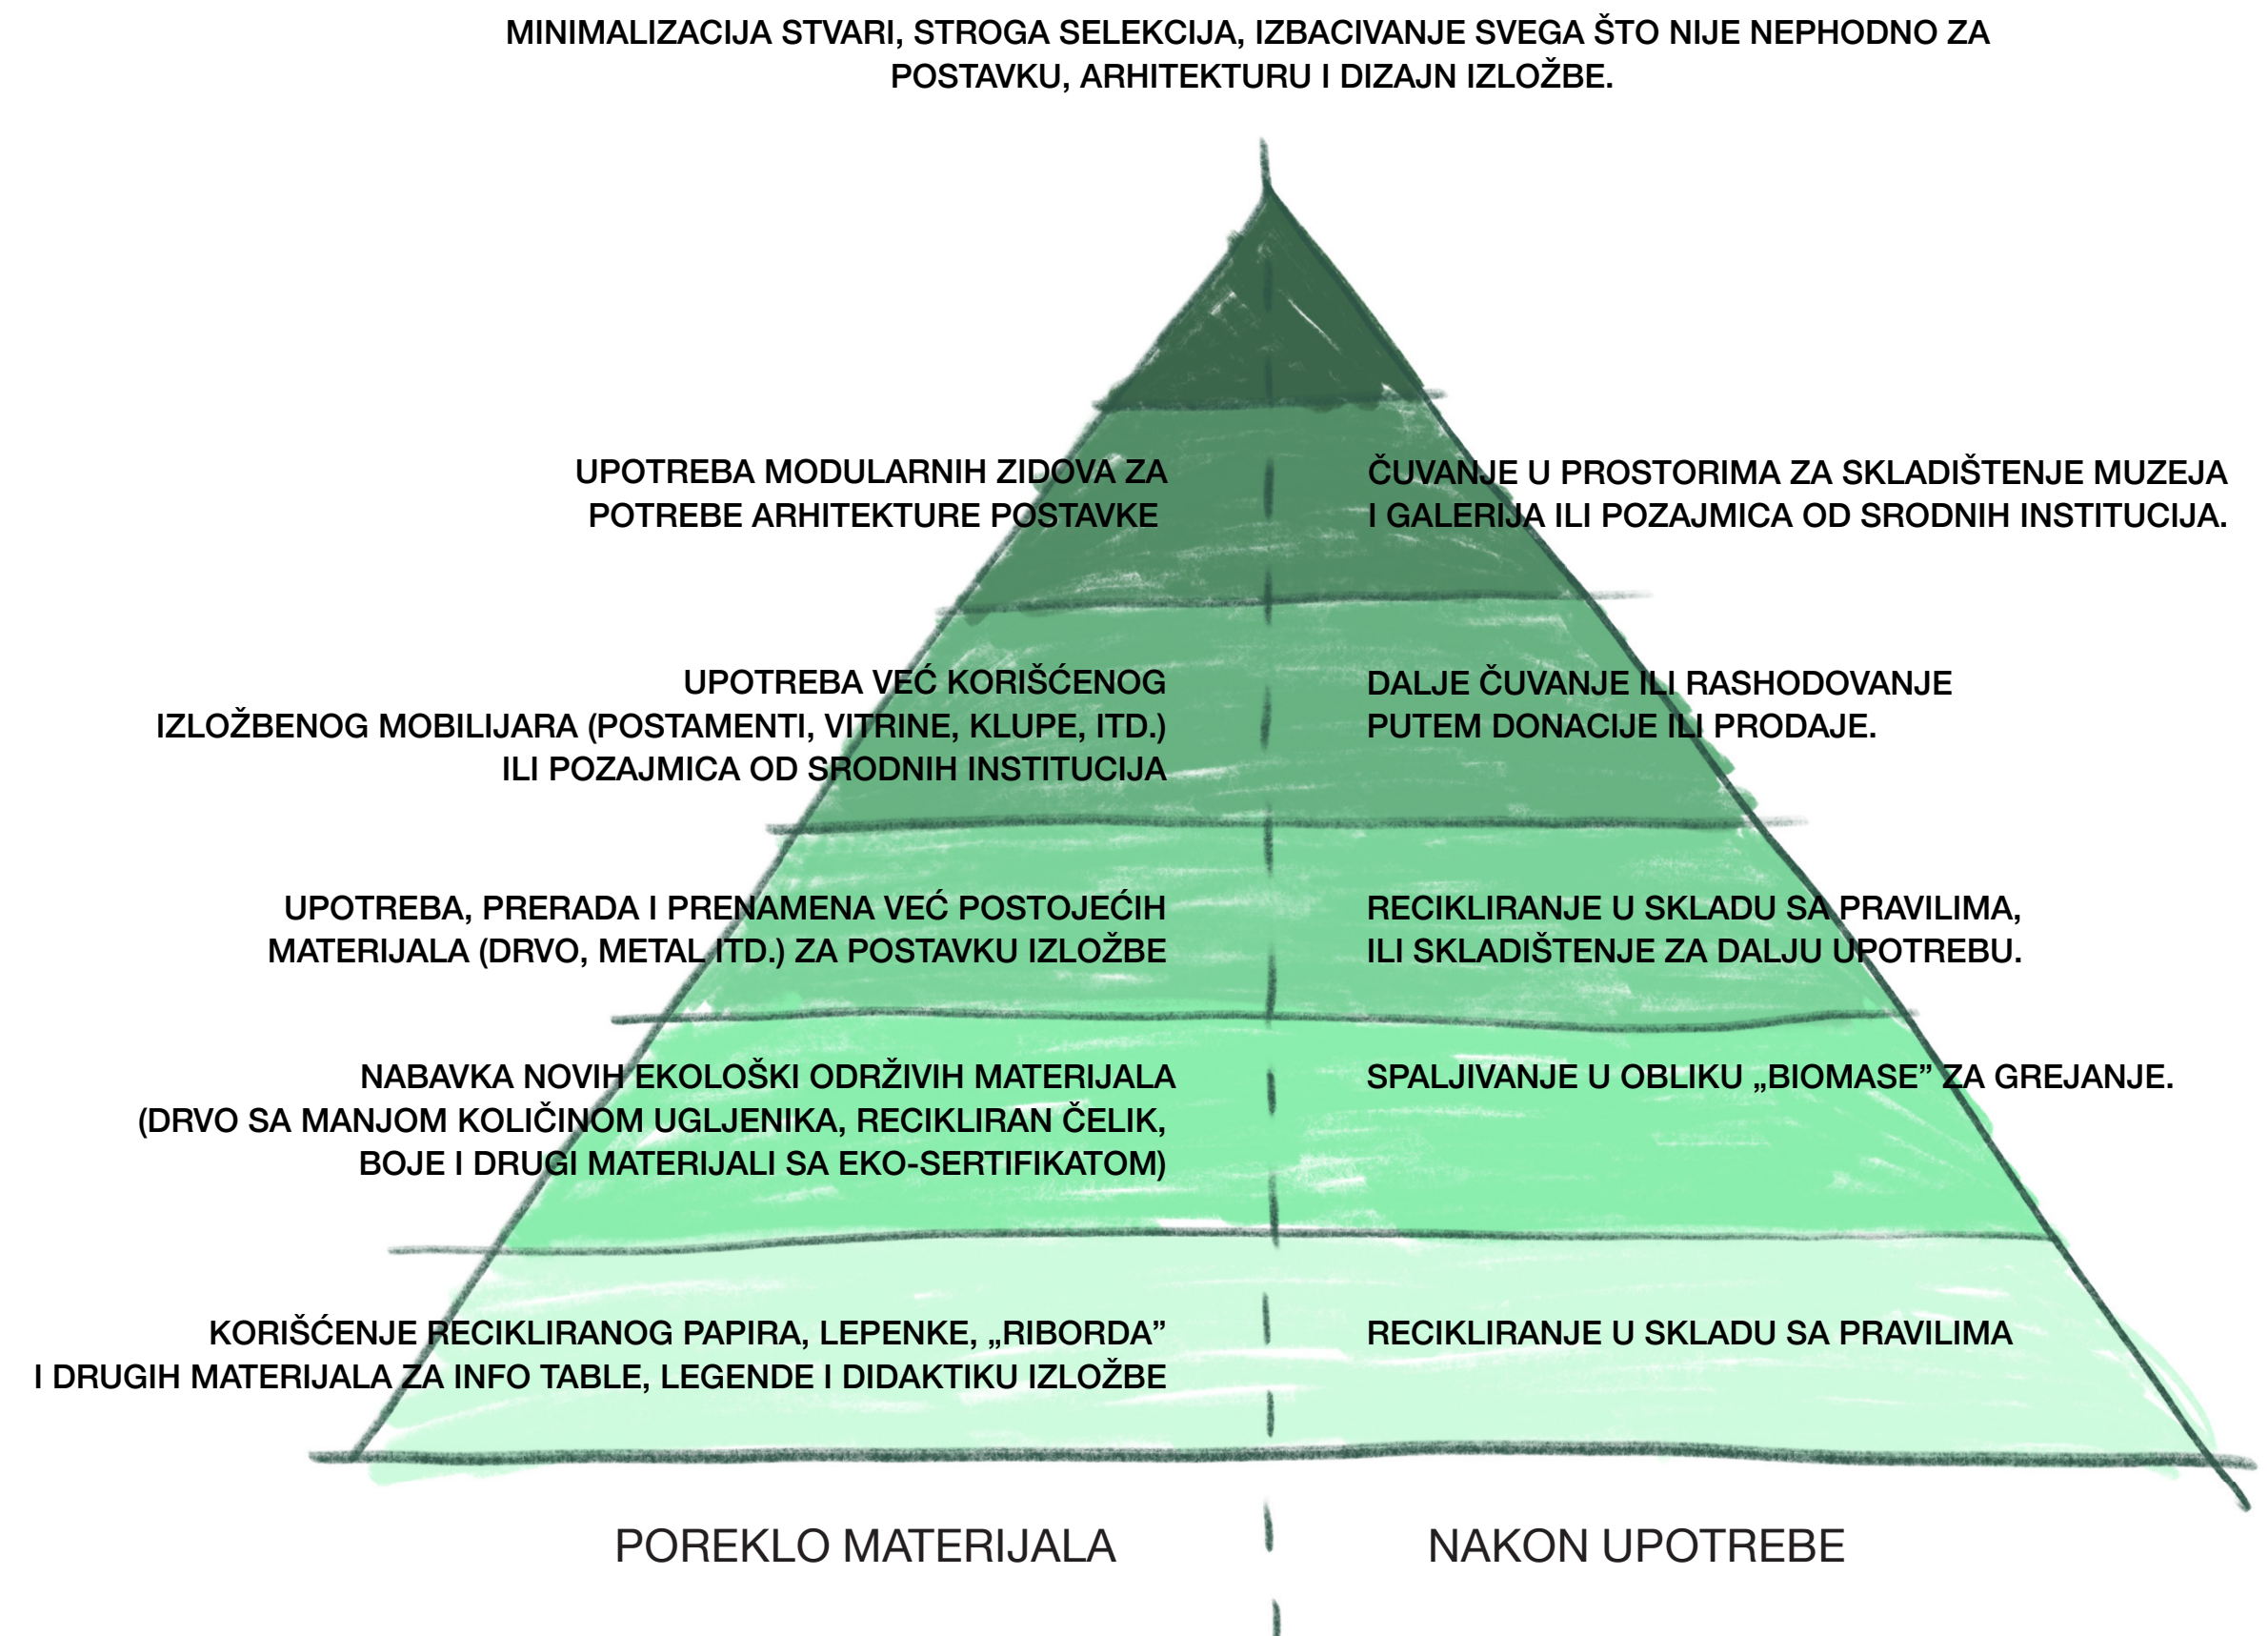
MINIMALIZACIJA STVARI, STROGA SELEKCIJA, IZBACIVANJE SVEGA ŠTO NIJE NEPHODNO ZA POSTAVKU, ARHITEKTURU I DIZAJN IZLOŽBE.

UPOTREBA MODULARNIH ZIDOVA ZA POTREBE ARHITEKTURE POSTAVKE

ČUVANJE U PROSTORIMA ZA SKLADIŠTENJE MUZEJA I GALERIJA ILI POZAJMICA OD SRODNIH INSTITUCIJA.

UPOTREBA VEĆ KORIŠĆENOG IZLOŽBENOG MOBILIJARA (POSTAMENTI, VITRINE, KLUPE, ITD.) ILI POZAJMICA OD SRODNIH INSTITUCIJA

DALJE ČUVANJE ILI RASHODOVANJE PUTEM DONACIJE ILI PRODAJE.

UPOTREBA, PRERADA I PRENAMENA VEĆ POSTOJEĆIH MATERIJALA (DRVO, METAL ITD.) ZA POSTAVKU IZLOŽBE

RECIKLIRANJE U SKLADU SA PRAVILIMA, ILI SKLADIŠTENJE ZA DALJU UPOTREBU.

NABAVKA NOVIH EKOLOŠKI ODRŽIVIH MATERIJALA (DRVO SA MANJOM KOLIČINOM UGLJENIKA, RECIKLIRAN ČELIK, BOJE I DRUGI MATERIJALI SA EKO-SERTIFIKATOM)

SPALJIVANJE U OBLIKU „BIOMASE” ZA GREJANJE.

KORIŠĆENJE RECIKLIRANOG PAPIRA, LEPENKE, „RIBORDA” I DRUGIH MATERIJALA ZA INFO TABLE, LEGENDE I DIDAKTIKU IZLOŽBE

RECIKLIRANJE U SKLADU SA PRAVILIMA

POREKLO MATERIJALA

NAKON UPOTREBE